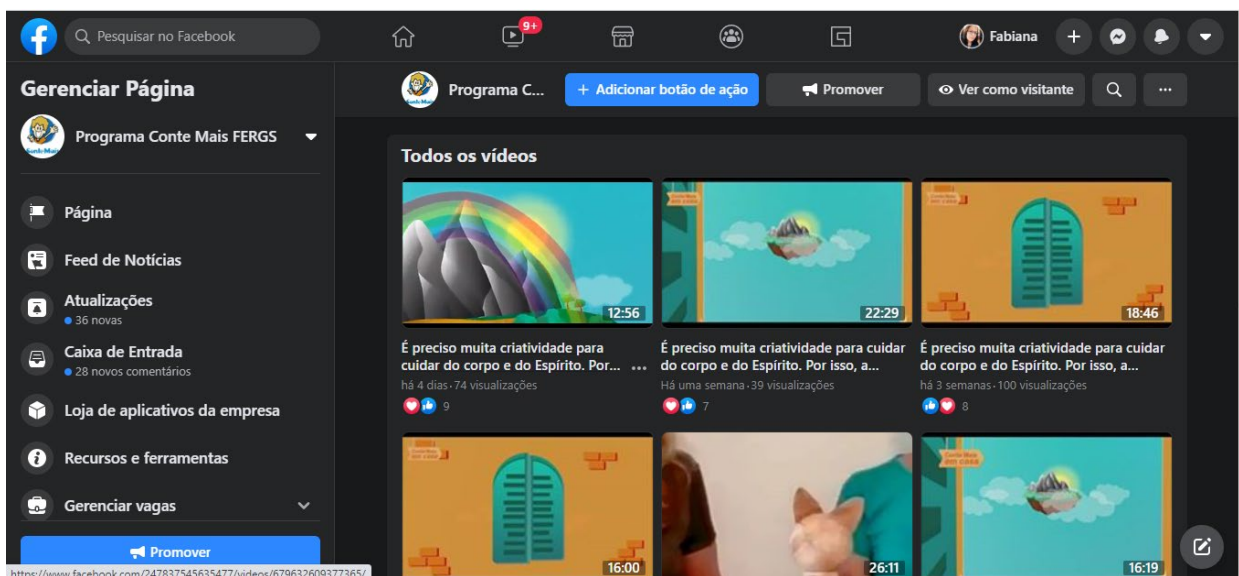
Pesquisar no Facebook

9+

Fabiana

Gerenciar Página

Programa Conte Mais FERGS

Página

Feed de Notícias

Atualizações
36 novas

Caixa de Entrada
28 novos comentários

Loja de aplicativos da empresa

Recursos e ferramentas

Gerenciar vagas

Promover

https://www.facebook.com/247837545635477/videos/679632609377365/

Programa C...

+ Adicionar botão de ação

Promover

Ver como visitante

...

Todos os vídeos

12:56

É preciso muita criatividade para cuidar do corpo e do Espírito. Por...
há 4 dias · 74 visualizações
9

22:29

É preciso muita criatividade para cuidar do corpo e do Espírito. Por isso, a...
Há uma semana · 39 visualizações
7

18:46

É preciso muita criatividade para cuidar do corpo e do Espírito. Por isso, a...
há 3 semanas · 100 visualizações
8

16:00

26:11

16:19